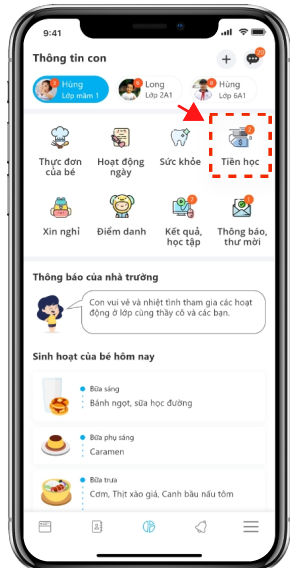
9:41

Thông tin con

+

20

Hùng
Lớp mầm 1

Long
Lớp 2A1

Hùng
Lớp 6A1

Thực đơn của bé

Hoạt động ngày

Sức khỏe

2
Tiền học

Xin nghỉ

Điểm danh

1
Kết quả, học tập

1
Thông báo, thư mời

Thông báo của nhà trường

Con vui vẻ và nhiệt tình tham gia các hoạt động ở lớp cùng thầy cô và các bạn.

Sinh hoạt của bé hôm nay

Bữa sáng
Bánh ngọt, sữa học đường

Bữa phụ sáng
Caramen

Bữa trưa
Cơm, Thịt xào giá, Canh bầu nấu tôm